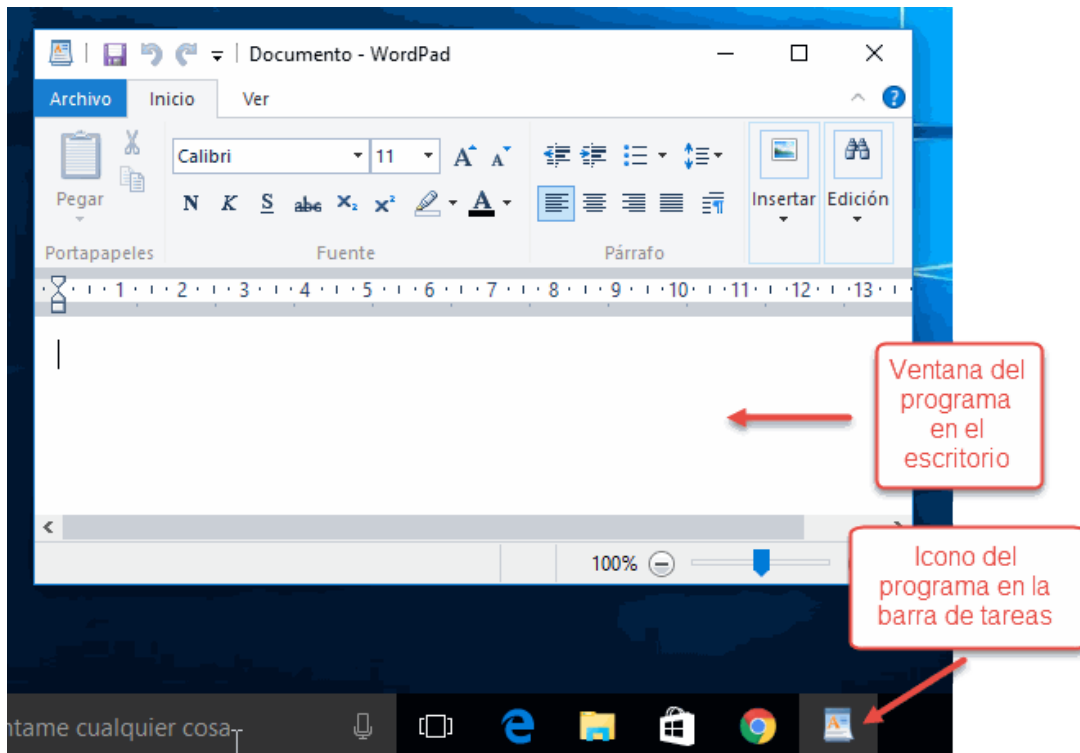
Documento - WordPad

Archivo Inicio Ver

Pegar

Portapapeles

Calibri 11

N K S abc $X_2$ $X^2$ A

Fuente

Párrafo

Insertar

Edición

· 1 · 2 · 3 · 4 · 5 · 6 · 7 · 8 · 9 · 10 · 11 · 12 · 13 ·

100%

Ventana del programa en el escritorio

Icono del programa en la barra de tareas

ntame cualquier cosa